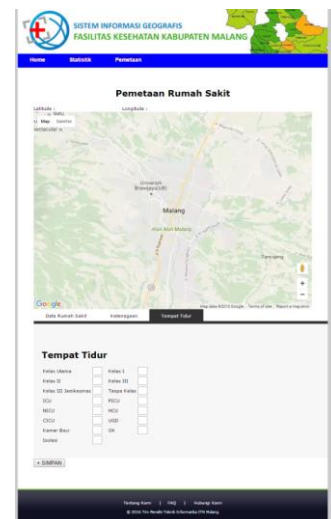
SISTEM INFORMASI GEOGRAFIS
FASILITAS KESEHATAN KABUPATEN MALANG

Home Statistik Pemetaan

Pemetaan Rumah Sakit

Latitude : Longitude :

Map Satellite

Universitas Brawijaya

Malang

Alun Alun Malang

Tlogowaru

Google

Map data ©2016 Google Terms of Use Report a map error

Data Rumah Sakit Keterangan Tempat Tidur

Tempat Tidur

Kelas Utama
Kelas I
Kelas II
Kelas III
Kelas III Jamkesmas
Tanpa Kelas
ICU
PICU
NICU
HCU
CICU
UGD
Kamar Bayi
OK
Isolasi

+ SIMPAN

Tentang Kami | FAQ | Hubungi Kami
© 2016 Tim Peneliti Teknik Informatika ITN Malang